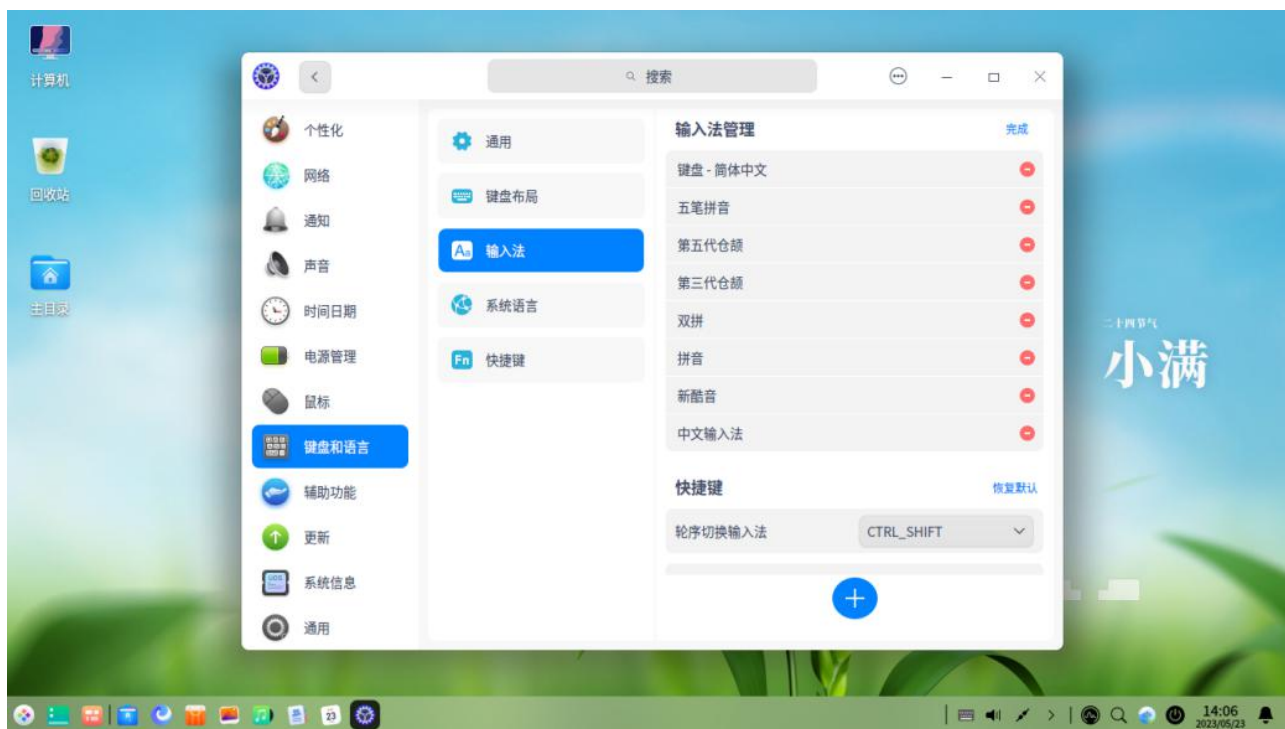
计算机

回收站

主目录

搜索

个性化
网络
通知
声音
时间日期
电源管理
鼠标
键盘和语言
辅助功能
更新
系统信息
通用

通用
键盘布局
输入法
系统语言
快捷键

输入法管理
完成
键盘 - 简体中文
五笔拼音
第五代仓颉
第三代仓颉
双拼
拼音
新酷音
中文输入法

快捷键
恢复默认
轮序切换输入法
CTRL_SHIFT

二十四节气
小满

14:06
2023/05/23